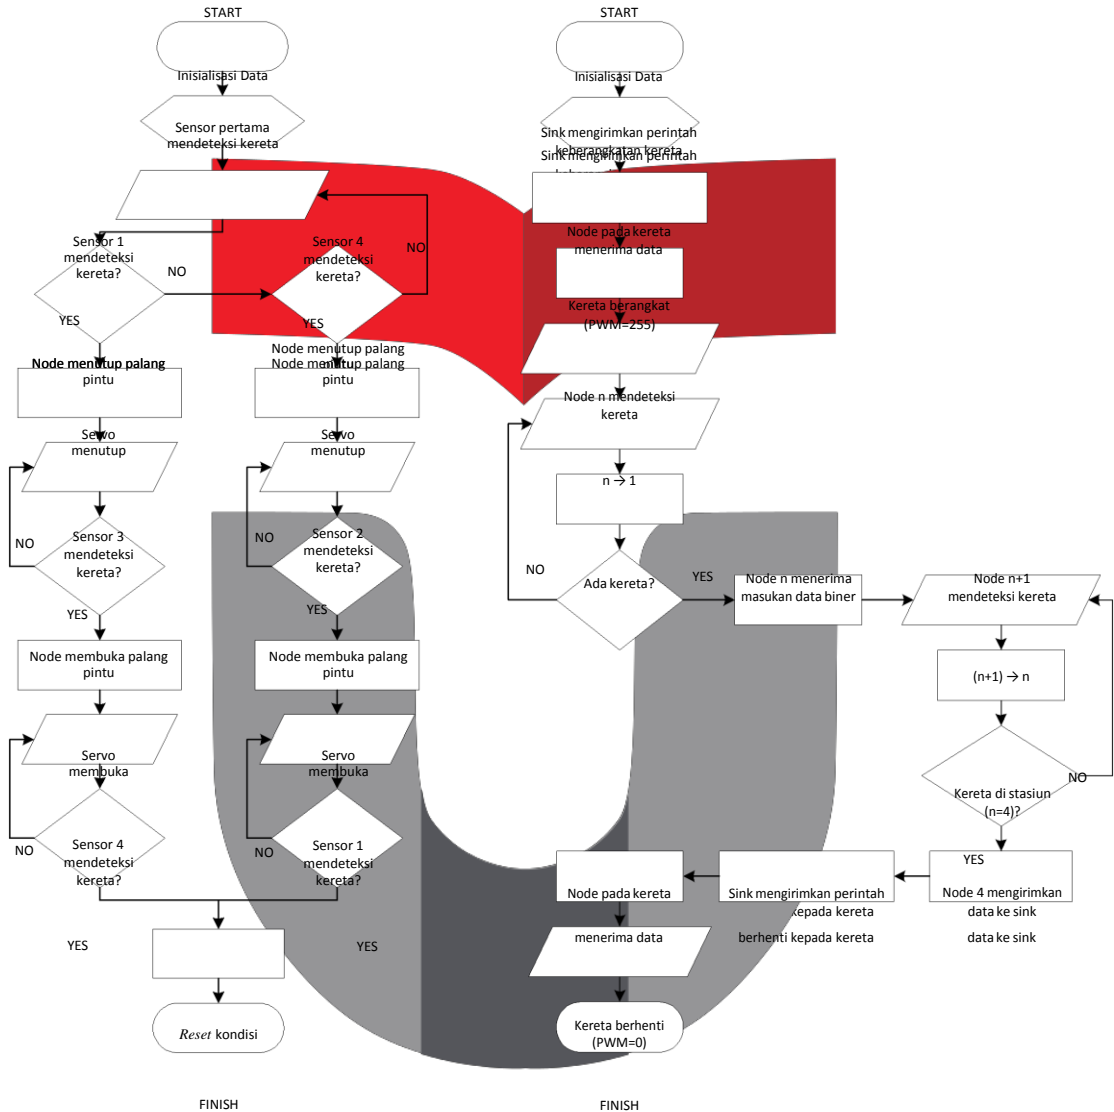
START

Inisialisasi Data

Sensor pertama mendeteksi kereta

Sensor 1 mendeteksi kereta?

NO

YES

Sensor 4 mendeteksi kereta?

NO

YES

Node menutup palang pintu

Node menutup palang Node menutup palang pintu

Servo menutup

Servo menutup

NO

Sensor 3 mendeteksi kereta?

YES

NO

Sensor 2 mendeteksi kereta?

YES

Node membuka palang pintu

Node membuka palang pintu

Servo membuka

Servo membuka

NO

Sensor 4 mendeteksi kereta?

NO

Sensor 1 mendeteksi kereta?

YES

YES

*Reset* kondisi

FINISH

START

Inisialisasi Data

Sink mengirimkan perintah keberangkatan kereta Sink mengirimkan perintah

Node pada kereta menerima data

Kereta berangkat (PWM=255)

Node n mendeteksi kereta

n → 1

NO

Ada kereta?

YES

Node n menerima masukan data biner

Node n+1 mendeteksi kereta

(n+1) → n

Kereta di stasiun (n=4)?

NO

YES

Node 4 mengirimkan data ke sink

data ke sink

Sink mengirimkan perintah kepada kereta

berhenti kepada kereta

Node pada kereta

menerima data

Kereta berhenti (PWM=0)

FINISH